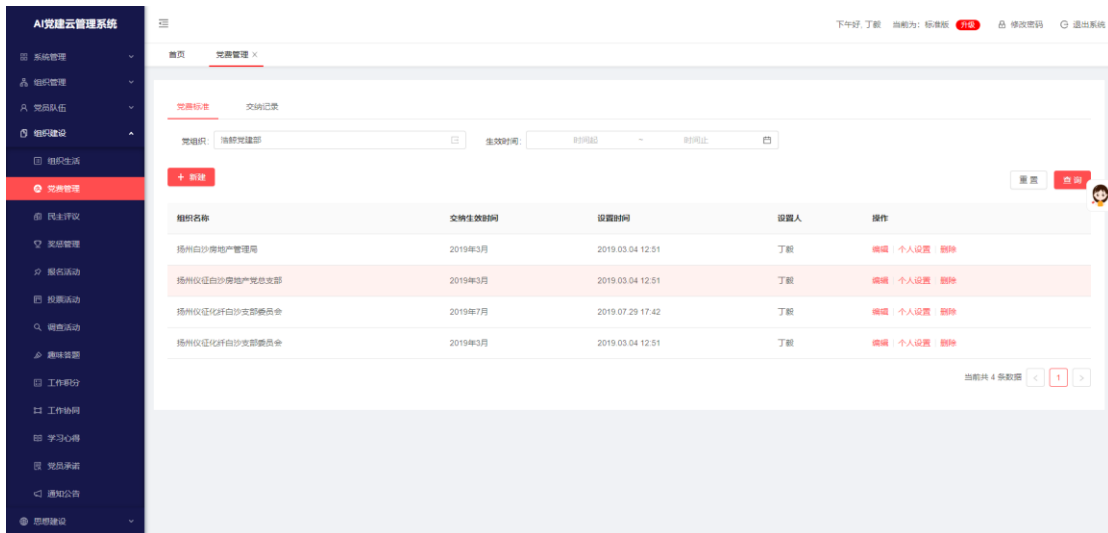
AI党建云管理系统

系统管理
组织管理
党员队伍
组织建设
组织生活
党费管理
民主评议
奖惩管理
报名活动
投票活动
调查活动
趣味答题
工作积分
工作协同
学习心得
党员承诺
通知公告
思想建设

下午好, 丁毅　当前为：标准版 升级　修改密码　退出系统

首页　党费管理 ×

党费标准　交纳记录

党组织: 当前党建部　生效时间: 时间起 ~ 时间止

+ 新建

重置　查询

| 组织名称 | 交纳生效时间 | 设置时间 | 设置人 | 操作 |
|---|---|---|---|---|
| 扬州白沙房地产管理局 | 2019年3月 | 2019.03.04 12:51 | 丁毅 | 编辑 \| 个人设置 \| 删除 |
| 扬州仪征白沙房地产党总支部 | 2019年3月 | 2019.03.04 12:51 | 丁毅 | 编辑 \| 个人设置 \| 删除 |
| 扬州仪征化纤白沙支部委员会 | 2019年7月 | 2019.07.29 17:42 | 丁毅 | 编辑 \| 个人设置 \| 删除 |
| 扬州仪征化纤白沙支部委员会 | 2019年3月 | 2019.03.04 12:51 | 丁毅 | 编辑 \| 个人设置 \| 删除 |

当前共 4 条数据 < 1 >